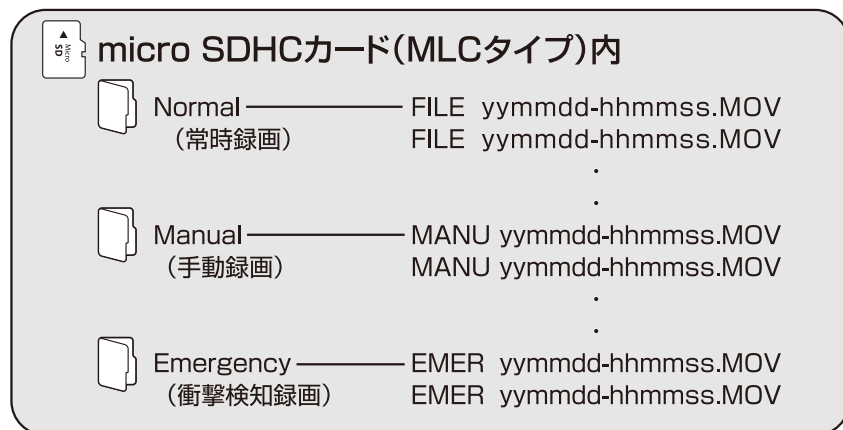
micro SD

micro SDHCカード(MLCタイプ)内

Normal (常時録画) FILE yymmdd-hhmmss.MOV
FILE yymmdd-hhmmss.MOV
・
・

Manual (手動録画) MANU yymmdd-hhmmss.MOV
MANU yymmdd-hhmmss.MOV
・
・

Emergency (衝撃検知録画) EMER yymmdd-hhmmss.MOV
EMER yymmdd-hhmmss.MOV